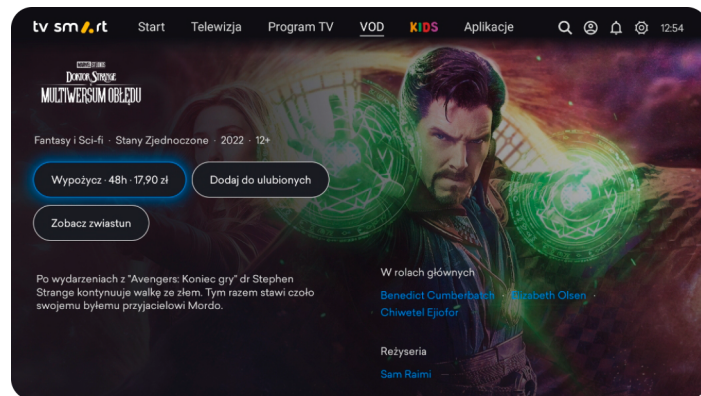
tv smart Start Telewizja Program TV VOD KIDS Aplikacje 12:54

MARVEL STUDIOS
DOKTOR STRANGE
MULTIWERSUM OBŁĘDU

Fantasy i Sci-fi · Stany Zjednoczone · 2022 · 12+

Wypożycz · 48h · 17,90 zł

Dodaj do ulubionych

Zobacz zwiastun

Po wydarzeniach z "Avengers: Koniec gry" dr Stephen Strange kontynuuje walkę ze złem. Tym razem stawi czoło swojemu byłemu przyjacielowi Mordo.

W rolach głównych

Benedict Cumberbatch · Elizabeth Olsen · Chiwetel Ejiofor

Reżyseria

Sam Raimi